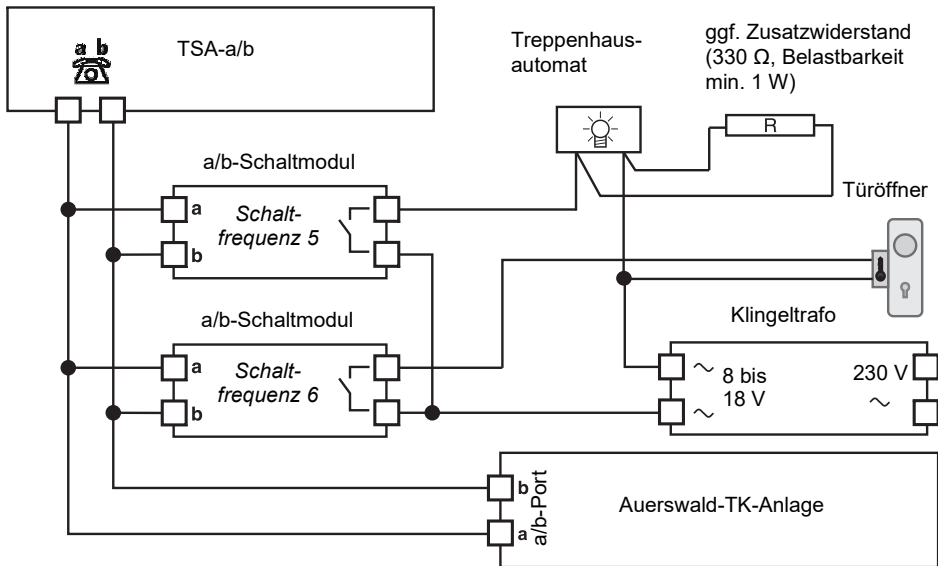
a b
TSA-a/b

Treppenhausautomat

ggf. Zusatzwiderstand (330 Ω, Belastbarkeit min. 1 W)

R

a/b-Schaltmodul

a
Schaltfrequenz 5
b

Türöffner

a/b-Schaltmodul

Klingeltrafo

a
Schaltfrequenz 6
b

~ 8 bis 18 V
~

230 V
~

b
a/b-Port
a

Auerswald-TK-Anlage